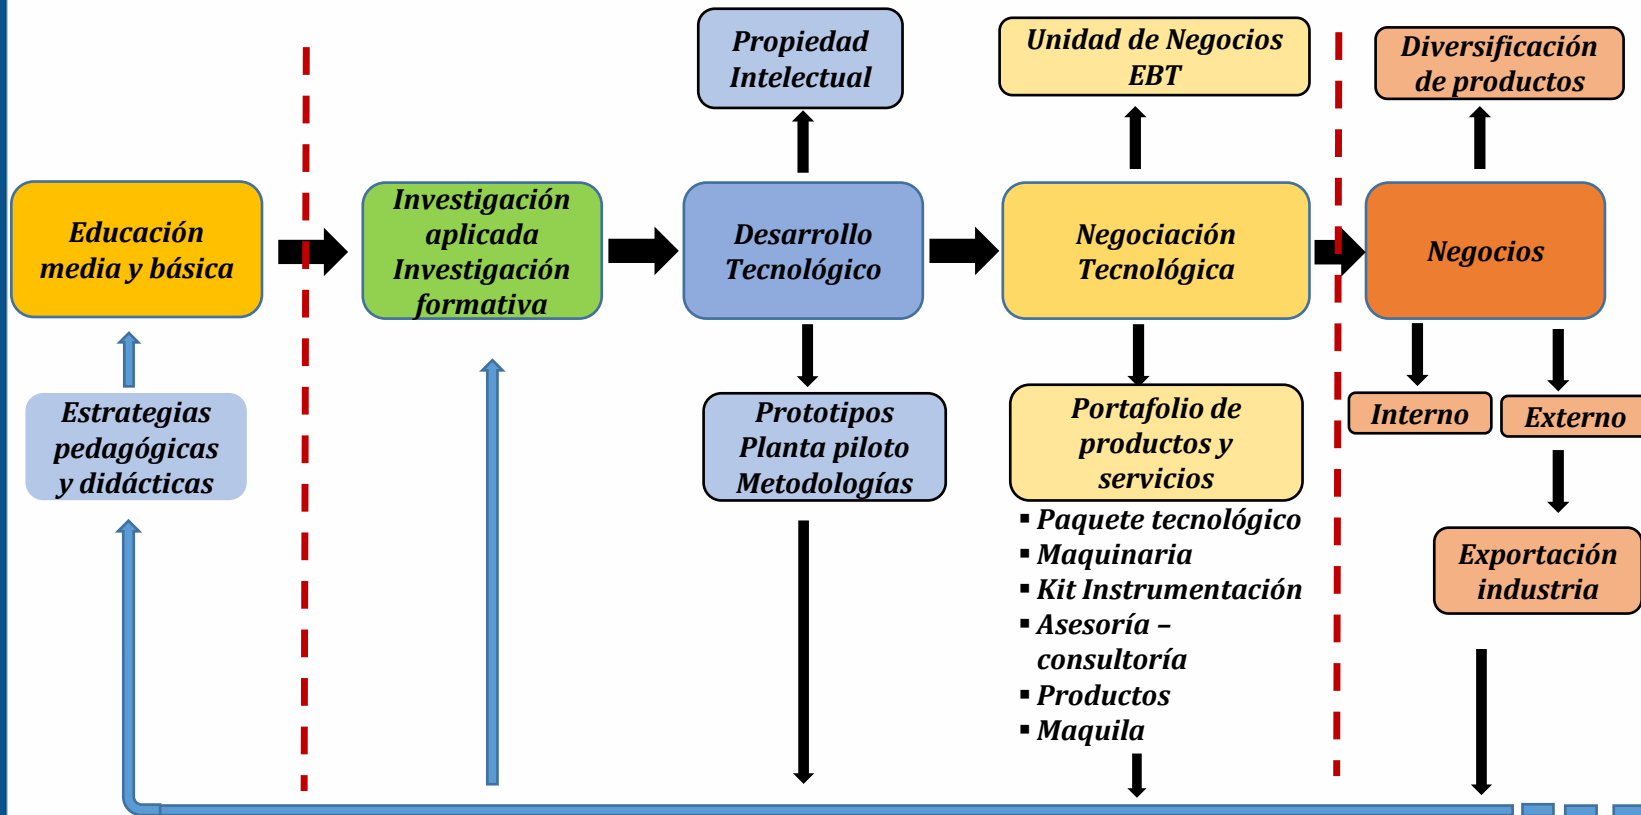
Educación media y básica

Investigación aplicada Investigación formativa

Propiedad Intelectual

Desarrollo Tecnológico

Unidad de Negocios EBT

Negociación Tecnológica

Diversificación de productos

Negocios

Estrategias pedagógicas y didácticas

Prototipos Planta piloto Metodologías

Portafolio de productos y servicios

▪ Paquete tecnológico
▪ Maquinaria
▪ Kit Instrumentación
▪ Asesoría – consultoría
▪ Productos
▪ Maquila

Interno

Externo

Exportación industria